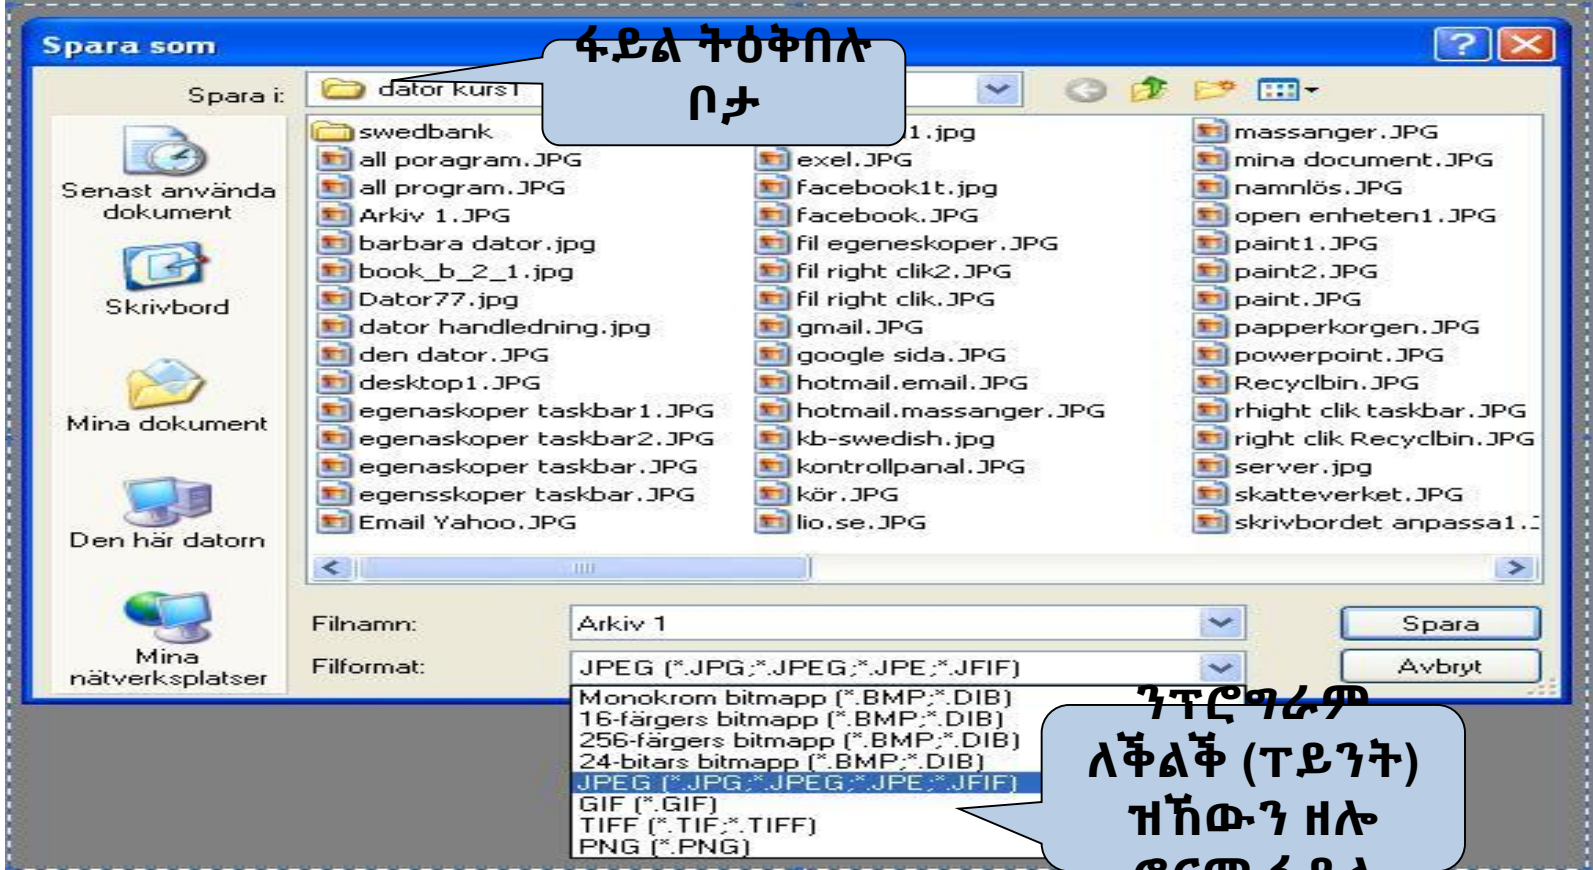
Spara som

Spara i: dator kurs1

ፋይል ትዕቅበሉ በታ

Senast använda dokument
Skrivbord
Mina dokument
Den här datorn
Mina nätverksplatser

swedbank
all poragram.JPG
all program.JPG
Arkiv 1.JPG
barbara dator.jpg
book_b_2_1.jpg
Dator77.jpg
dator handledning.jpg
den dator.JPG
desktop1.JPG
egenaskoper taskbar1.JPG
egenaskoper taskbar2.JPG
egenaskoper taskbar.JPG
egensskoper taskbar.JPG
Email Yahoo.JPG

1.jpg
exel.JPG
facebook1t.jpg
facebook.JPG
fil egeneskoper.JPG
fil right clik2.JPG
fil right clik.JPG
gmail.JPG
google sida.JPG
hotmail.email.JPG
hotmail.massanger.JPG
kb-swedish.jpg
kontrollpanal.JPG
kör.JPG
lio.se.JPG

massanger.JPG
mina document.JPG
namnlös.JPG
open enheten1.JPG
paint1.JPG
paint2.JPG
paint.JPG
papperkorgen.JPG
powerpoint.JPG
Recyclbin.JPG
rhight clik taskbar.JPG
right clik Recyclbin.JPG
server.jpg
skatteverket.JPG
skrivbordet anpassa1.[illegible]

Filnamn: Arkiv 1
Filformat: JPEG (*.JPG;*.JPEG;*.JPE;*.JFIF)

Spara
Avbryt

Monokrom bitmapp (*.BMP;*.DIB)
16-färgers bitmapp (*.BMP;*.DIB)
256-färgers bitmapp (*.BMP;*.DIB)
24-bitars bitmapp (*.BMP;*.DIB)
JPEG (*.JPG;*.JPEG;*.JPE;*.JFIF)
GIF (*.GIF)
TIFF (*.TIF;*.TIFF)
PNG (*.PNG)

ንፕሮግራም ለቕልቕ (ፐይንት) ዝኸውን ዘሎ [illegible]